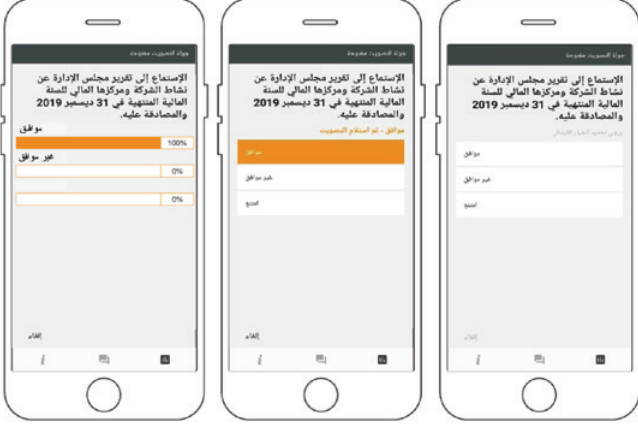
جولة التصويت مفتوحة

الإستماع إلى تقرير مجلس الإدارة عن نشاط الشركة ومركزها المالي للسنة المالية المنتهية في 31 ديسمبر 2019 والمصادقة عليه.

موافق
100%
غير موافق
0%
0%

إلغاء

جولة التصويت مفتوحة

الإستماع إلى تقرير مجلس الإدارة عن نشاط الشركة ومركزها المالي للسنة المالية المنتهية في 31 ديسمبر 2019 والمصادقة عليه.

موافق - تم استلام التصويت

موافق
غير موافق
امتنع

إلغاء

جولة التصويت مفتوحة

الإستماع إلى تقرير مجلس الإدارة عن نشاط الشركة ومركزها المالي للسنة المالية المنتهية في 31 ديسمبر 2019 والمصادقة عليه.

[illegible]

موافق
غير موافق
امتنع

إلغاء